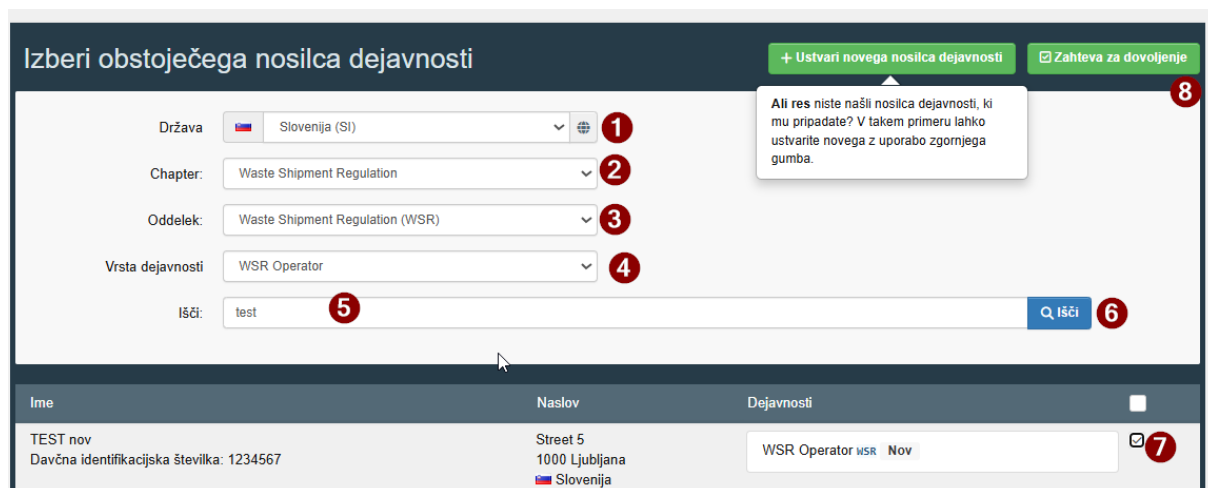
Izberi obstoječega nosilca dejavnosti

+ Ustvari novega nosilca dejavnosti

Zahteva za dovoljenje

8

Ali res niste našli nosilca dejavnosti, ki mu pripadate? V takem primeru lahko ustvarite novega z uporabo zgornjega gumba.

Država Slovenija (SI) 1

Chapter: Waste Shipment Regulation 2

Oddelek: Waste Shipment Regulation (WSR) 3

Vrsta dejavnosti WSR Operator 4

Išči: test 5 Išči 6

| Ime | Naslov | Dejavnosti | |
|---|---|---|---|
| TEST nov<br>Davčna identifikacijska številka: 1234567 | Street 5<br>1000 Ljubljana<br>Slovenija | WSR Operator WSR Nov | 7 |